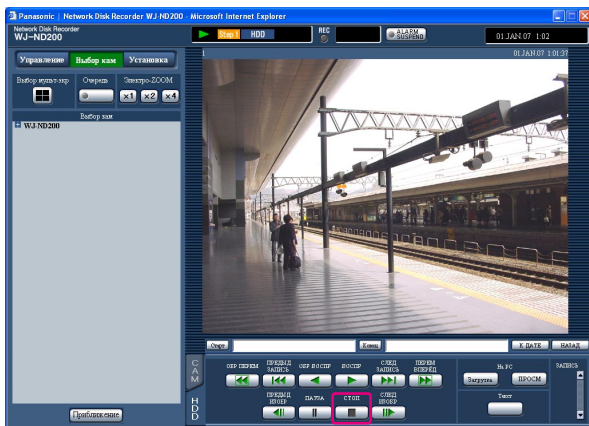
Panasonic | Network Disk Recorder WJ-ND200 - Microsoft Internet Explorer

Network Disk Recorder
WJ-ND200

Step 1 HDD

REC

ALARM SUSPEND

01.JAN.07 1:02

Управление
Выбор кам
Установка

Выбор мульт-экр
Очередь
Электро-ZOOM
x1
x2
x4

Выбор кам

WJ-ND200

Приближение

1

01.JAN.07 1:01:37

Старт
Конец
К ДАТЕ
НАЗАД

CAM

HDD

ОБР ПЕРЕМ
ПРЕДЫД ЗАПИСЬ
ОБР ВОСПР
ВОСПР
СЛЕД ЗАПИСЬ
ПЕРЕМ ВПЕРЁД

ПРЕДЫД ИЗОБР
ПАУЗА
СТОП
СЛЕД ИЗОБР

На PC
Загрузка
ПРОСМ

Текст

ЗАПИСЬ